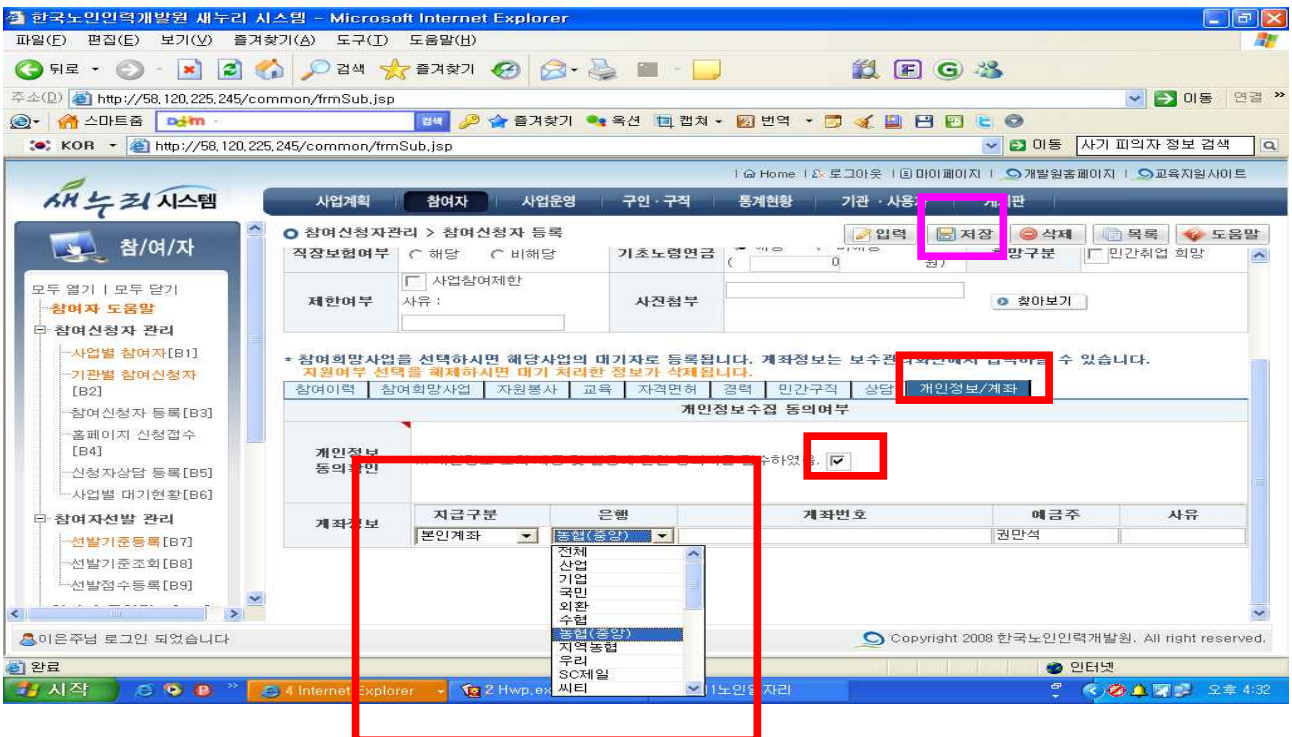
한국노인인력개발원 새누리 시스템 - Microsoft Internet Explorer

파일(F) 편집(E) 보기(V) 즐겨찾기(A) 도구(T) 도움말(H)

뒤로 검색 즐겨찾기

주소(D) http://58.120.225.245/common/frmSub.jsp 이동 연결 »

스마트줌 Daum 검색 즐겨찾기 옥션 캡처 번역

KOR http://58.120.225.245/common/frmSub.jsp 이동 사기 피의자 정보 검색

Home | 로그아웃 | 마이페이지 | 개발원홈페이지 | 교육지원사이트

새누리 시스템

사업계획 참여자 사업운영 구인·구직 통계현황 기관·사용자 게시판

참/여/자

모두 열기 | 모두 닫기
참여자 도움말
참여신청자 관리
사업별 참여자[B1]
기관별 참여신청자 [B2]
참여신청자 등록[B3]
홈페이지 신청접수 [B4]
신청자상담 등록[B5]
사업별 대기현황[B6]
참여자선발 관리
선발기준등록[B7]
선발기준조회[B8]
선발점수등록[B9]

참여신청자관리 > 참여신청자 등록

입력 저장 삭제 목록 도움말

직장보험여부 해당 비해당 기초노령연금 0 원) 희망구분 민간취업 희망

제한여부 사업참여제한 사유 : 사진첨부 찾아보기

* 참여희망사업을 선택하시면 해당사업의 대기자로 등록됩니다. 계좌정보는 보수관리화면에서 입력하실 수 있습니다.
지원여부 선택을 해제하시면 대기 처리한 정보가 삭제됩니다.

참여이력 참여희망사업 자원봉사 교육 자격면허 경력 민간구직 상담 개인정보/계좌

개인정보수집 동의여부

개인정보 동의확인 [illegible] 수하였음.

| 계좌정보 | 지급구분 | 은행 | 계좌번호 | 예금주 | 사유 |
|---|---|---|---|---|---|
| | 본인계좌 | 농협(중앙) | | 권만석 | |

전체
산업
기업
국민
외환
수협
농협(중앙)
지역농협
우리
SC제일
씨티

이은주님 로그인 되었습니다

Copyright 2008 한국노인인력개발원. All right reserved.

완료 인터넷

시작 4 Internet Explorer 2 Hwp.ex 1노인일자리 오후 4:32